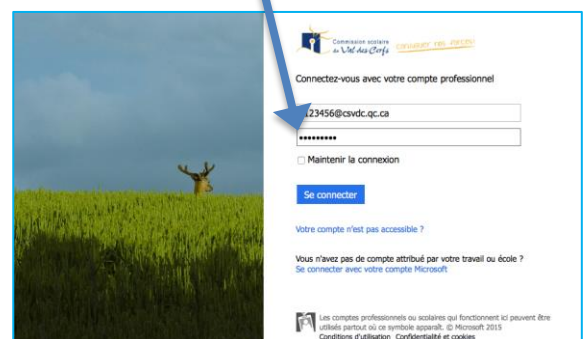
Commission scolaire du Val-des-Cerfs

Connectez-vous avec votre compte professionnel

123456@csvdc.qc.ca

•••••••••

Maintenir la connexion

Se connecter

Votre compte n'est pas accessible ?

Vous n'avez pas de compte attribué par votre travail ou école ?
Se connecter avec votre compte Microsoft

Les comptes professionnels ou scolaires qui fonctionnent ici peuvent être utilisés partout où ce symbole apparaît. © Microsoft 2015
Conditions d'utilisation Confidentialité et cookies